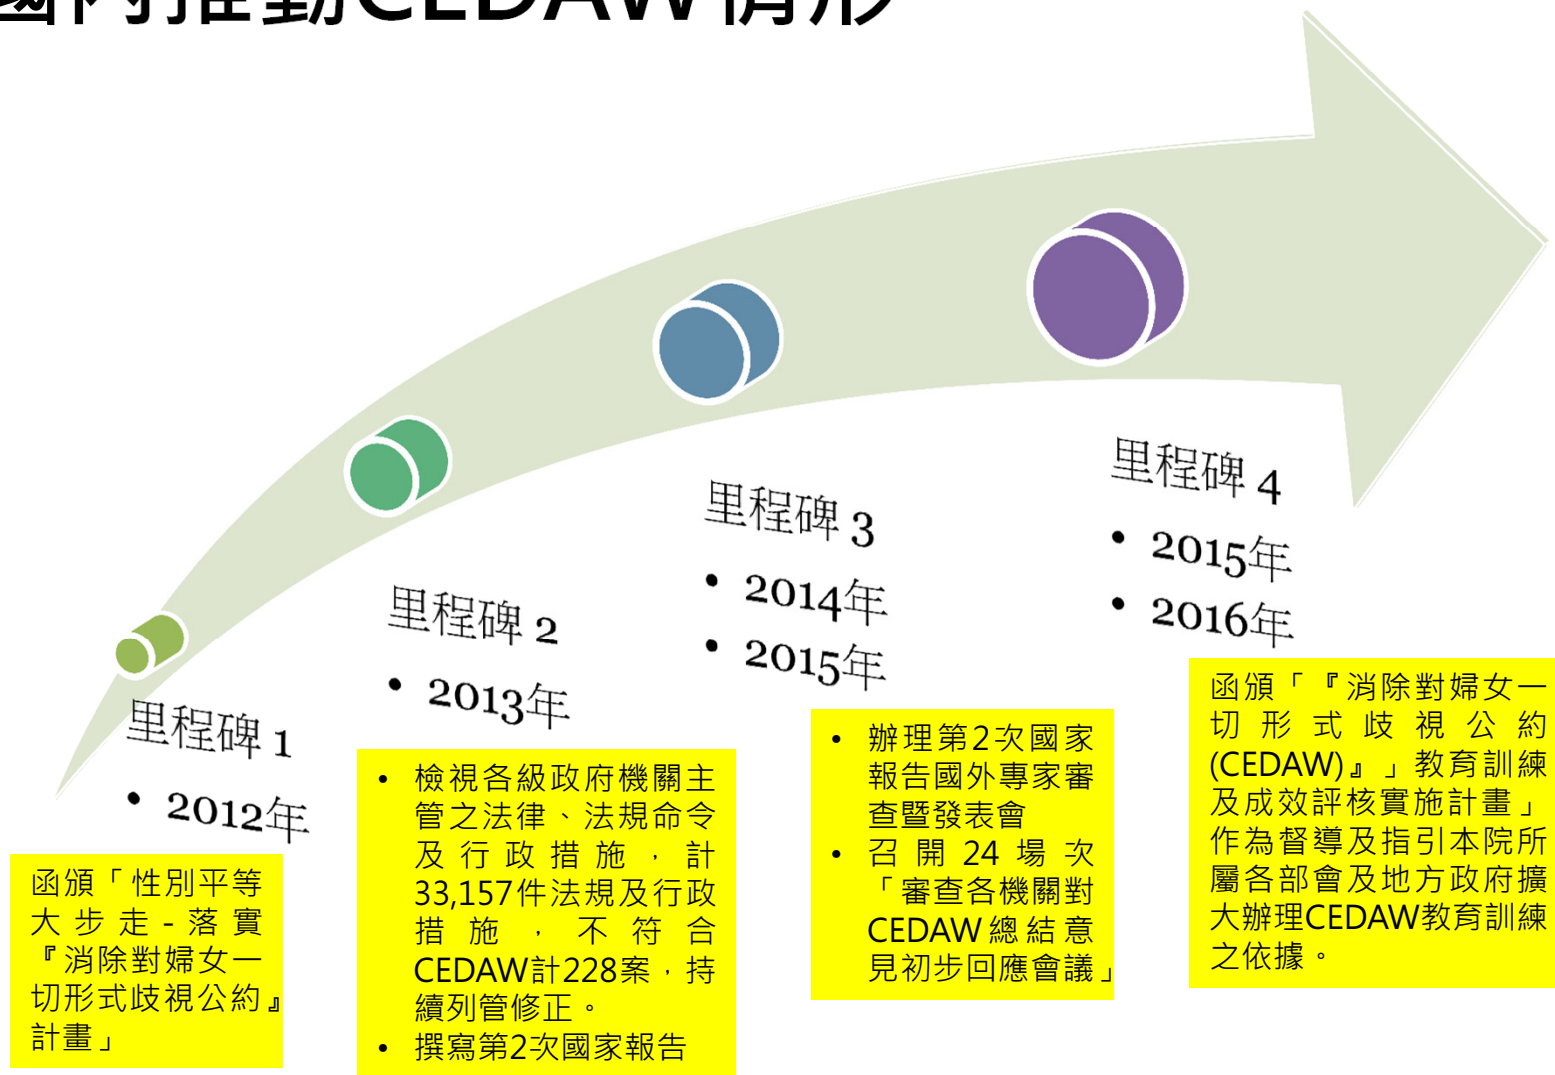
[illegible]內推動CEDAW情形

里程碑 1

• 2012年

函頒「性別平等大步走-落實『消除對婦女一切形式歧視公約』計畫」

里程碑 2

• 2013年

• 檢視各級政府機關主管之法律、法規命令及行政措施，計33,157件法規及行政措施，不符合CEDAW計228案，持續列管修正。
• 撰寫第2次國家報告

里程碑 3

• 2014年
• 2015年

• 辦理第2次國家報告國外專家審查暨發表會
• 召開24場次「審查各機關對CEDAW總結意見初步回應會議」

里程碑 4

• 2015年
• 2016年

函頒「『消除對婦女一切形式歧視公約(CEDAW)』」教育訓練及成效評核實施計畫」作為督導及指引本院所屬各部會及地方政府擴大辦理CEDAW教育訓練之依據。